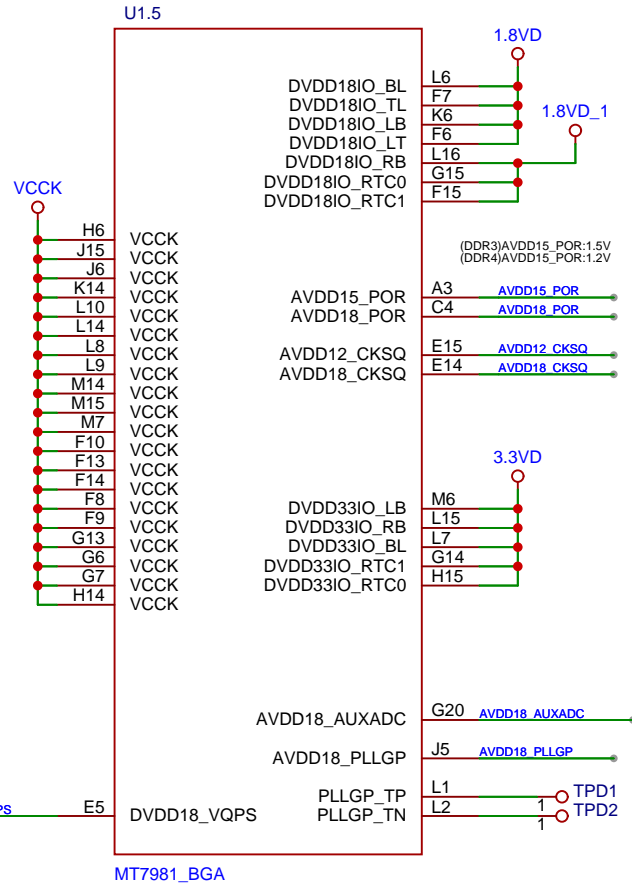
U1.5

1.8VD

1.8VD_1

DVDD18IO_BL L6
DVDD18IO_TL F7
DVDD18IO_LB K6
DVDD18IO_LT F6
DVDD18IO_RB L16
DVDD18IO_RTC0 G15
DVDD18IO_RTC1 F15

VCCK

H6 VCCK
J15 VCCK
J6 VCCK
K14 VCCK
L10 VCCK
L14 VCCK
L8 VCCK
L9 VCCK
M14 VCCK
M15 VCCK
M7 VCCK
F10 VCCK
F13 VCCK
F14 VCCK
F8 VCCK
F9 VCCK
G13 VCCK
G6 VCCK
G7 VCCK
H14 VCCK

(DDR3)AVDD15_POR:1.5V
(DDR4)AVDD15_POR:1.2V

AVDD15_POR A3 AVDD15_POR
AVDD18_POR C4 AVDD18_POR
AVDD12_CKSQ E15 AVDD12_CKSQ
AVDD18_CKSQ E14 AVDD18_CKSQ

3.3VD

DVDD33IO_LB M6
DVDD33IO_RB L15
DVDD33IO_BL L7
DVDD33IO_RTC1 G14
DVDD33IO_RTC0 H15

AVDD18_AUXADC G20 AVDD18_AUXADC
AVDD18_PLLGP J5 AVDD18_PLLGP

PLLGP_TP L1 1 TPD1
PLLGP_TN L2 1 TPD2

PS E5 DVDD18_VQPS

MT7981_BGA